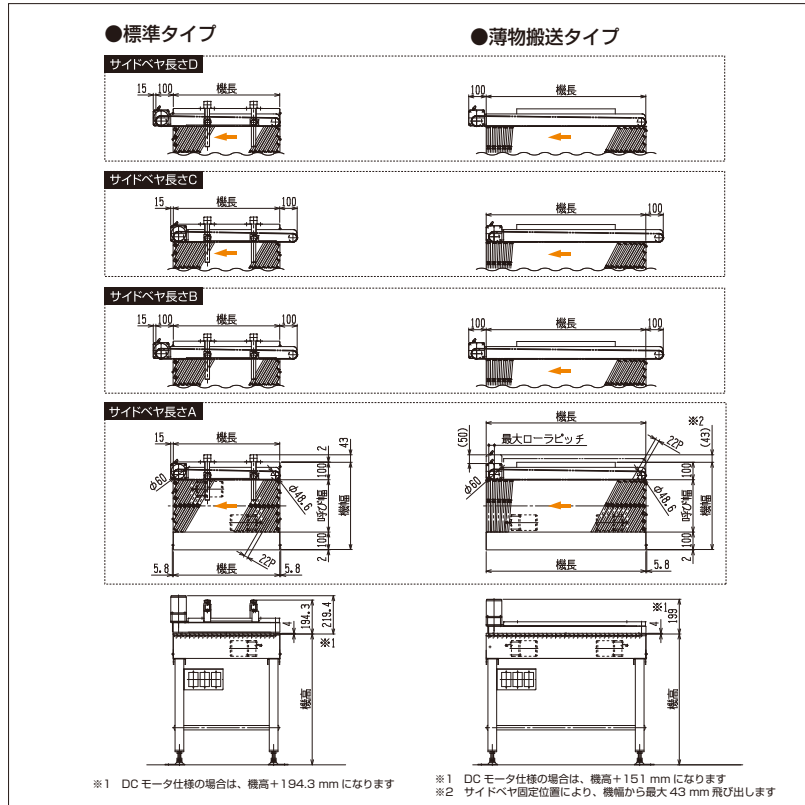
●標準タイプ

●薄物搬送タイプ

サイドベヤ長さD

15 100 機長

100 機長

サイドベヤ長さC

15 機長 100

機長 100

サイドベヤ長さB

15 100 機長 100

100 機長 100

サイドベヤ長さA

15 機長 43 2 100 φ60 φ48.6 呼び幅 機幅 100 2 22P 5.8 機長 5.8

機長 ※2 (50) 最大ローラピッチ 22P (43) φ60 φ48.6 100 呼び幅 機幅 100 2 機長 5.8

194.3 219.4 4 ※1 機高

※1 199 4 機高

※1 DC モータ仕様の場合は、機高+194.3 mm になります

※1 DC モータ仕様の場合は、機高+151 mm になります
※2 サイドベヤ固定位置により、機幅から最大 43 mm 飛び出します